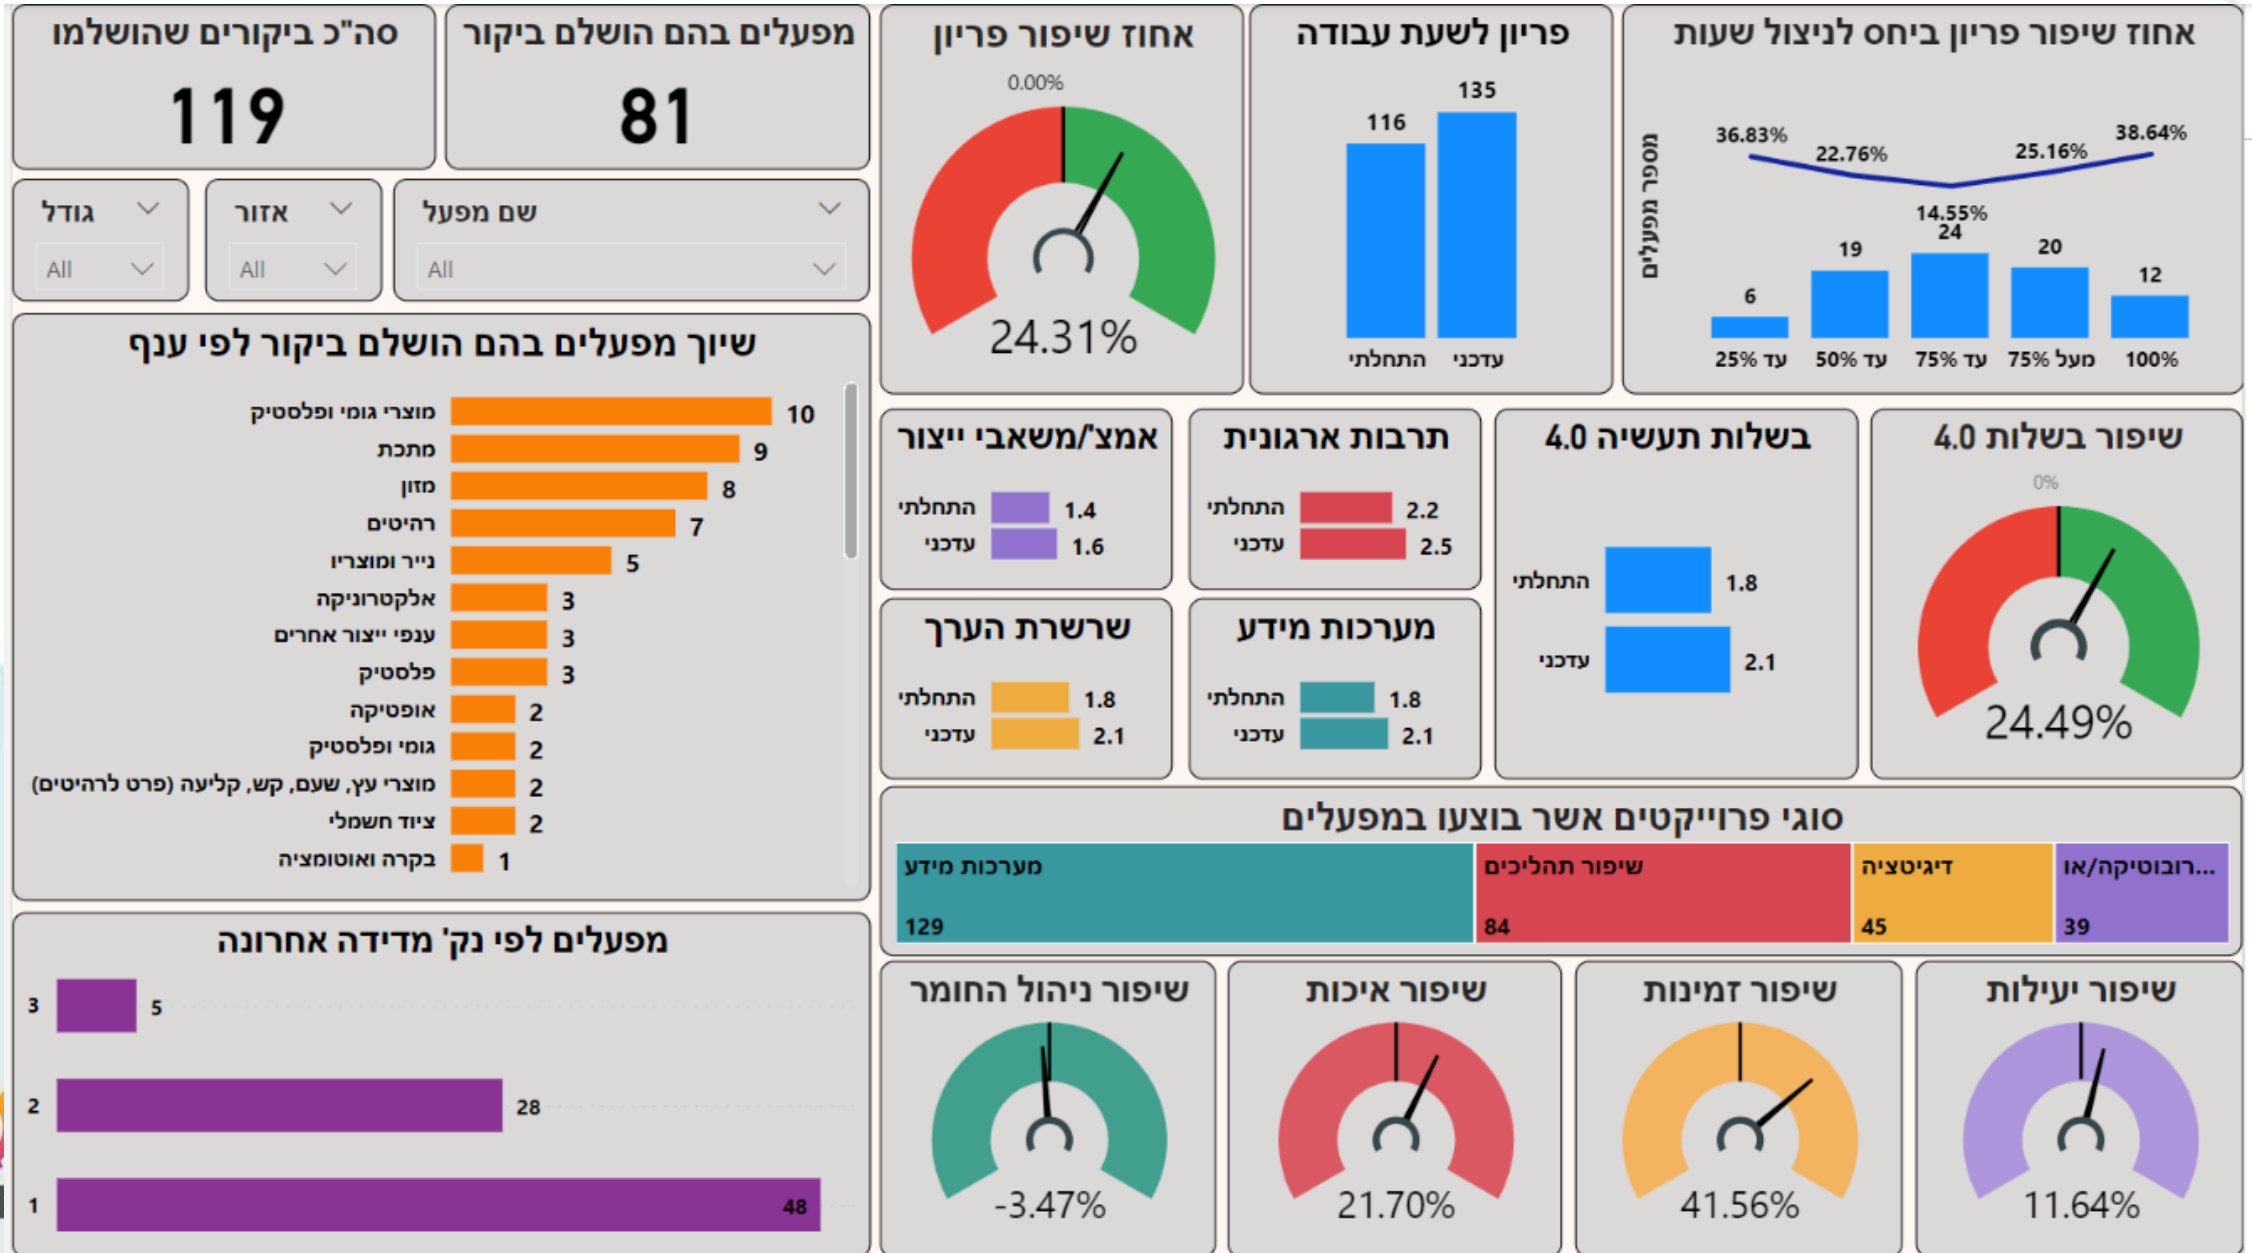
סה"כ ביקורים שהושלמו
119

מפעלים בהם הושלם ביקור
81

אחוז שיפור פריון
0.00%
24.31%

פריון לשעת עבודה
116 135
התחלתי עדכני

אחוז שיפור פריון ביחס לניצול שעות
מספר מפעלים
36.83% 22.76% 14.55% 25.16% 38.64%
6 19 24 20 12
עד 25% עד 50% עד 75% מעל 75% 100%

גודל
All

אזור
All

שם מפעל
All

שיוך מפעלים בהם הושלם ביקור לפי ענף

| ענף | מספר |
|---|---|
| מוצרי גומי ופלסטיק | 10 |
| מתכת | 9 |
| מזון | 8 |
| רהיטים | 7 |
| נייר ומוצריו | 5 |
| אלקטרוניקה | 3 |
| ענפי ייצור אחרים | 3 |
| פלסטיק | 3 |
| אופטיקה | 2 |
| גומי ופלסטיק | 2 |
| מוצרי עץ, שעם, קש, קליעה (פרט לרהיטים) | 2 |
| ציוד חשמלי | 2 |
| בקרה ואוטומציה | 1 |

אמצ'/משאבי ייצור
התחלתי 1.4
עדכני 1.6

תרבות ארגונית
התחלתי 2.2
עדכני 2.5

בשלות תעשיה 4.0
התחלתי 1.8
עדכני 2.1

שיפור בשלות 4.0
0%
24.49%

שרשרת הערך
התחלתי 1.8
עדכני 2.1

מערכות מידע
התחלתי 1.8
עדכני 2.1

סוגי פרוייקטים אשר בוצעו במפעלים
מערכות מידע 129
שיפור תהליכים 84
דיגיטציה 45
רובוטיקה/או... 39

מפעלים לפי נק' מדידה אחרונה
3 5
2 28
1 48

שיפור ניהול החומר
-3.47%

שיפור איכות
21.70%

שיפור זמינות
41.56%

שיפור יעילות
11.64%